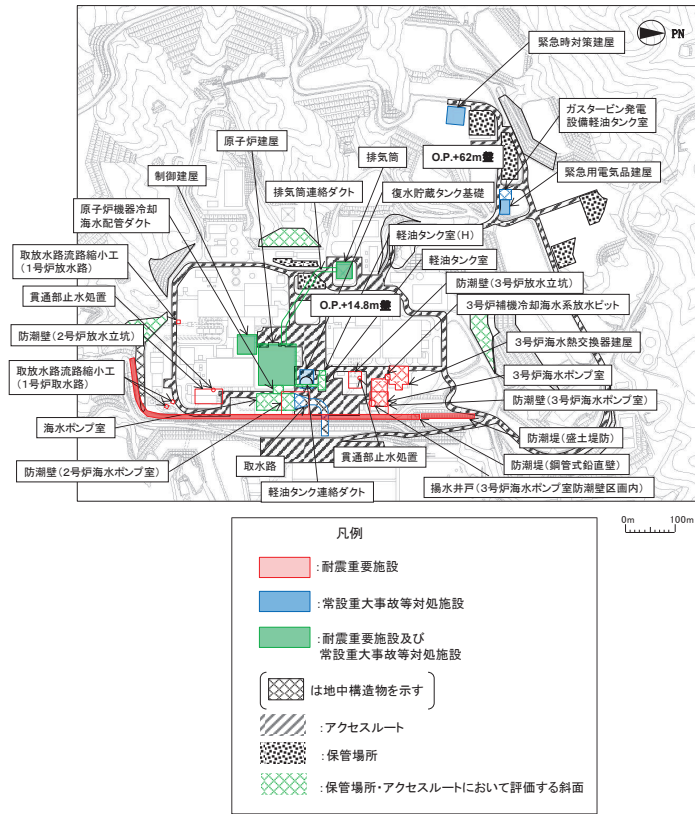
PN

緊急時対策建屋

ガスタービン発電設備軽油タンク室

原子炉建屋

排気筒

O.P.+62m盤

緊急用電気品建屋

制御建屋

排気筒連絡ダクト

復水貯蔵タンク基礎

原子炉機器冷却海水配管ダクト

軽油タンク室(H)

取放水路流路縮小工(1号炉放水路)

軽油タンク室

防潮壁(3号炉放水立坑)

O.P.+14.8m盤

貫通部止水処置

3号炉補機冷却海水系放水ピット

防潮壁(2号炉放水立坑)

3号炉海水熱交換器建屋

取放水路流路縮小工(1号炉取水路)

3号炉海水ポンプ室

防潮壁(3号炉海水ポンプ室)

海水ポンプ室

防潮堤(盛土堤防)

防潮壁(2号炉海水ポンプ室)

取水路

貫通部止水処置

防潮堤(鋼管式鉛直壁)

揚水井戸(3号炉海水ポンプ室防潮壁区画内)

軽油タンク連絡ダクト

0m 100m

凡例

:耐震重要施設

:常設重大事故等対処施設

:耐震重要施設及び常設重大事故等対処施設

は地中構造物を示す

:アクセスルート

:保管場所

:保管場所・アクセスルートにおいて評価する斜面